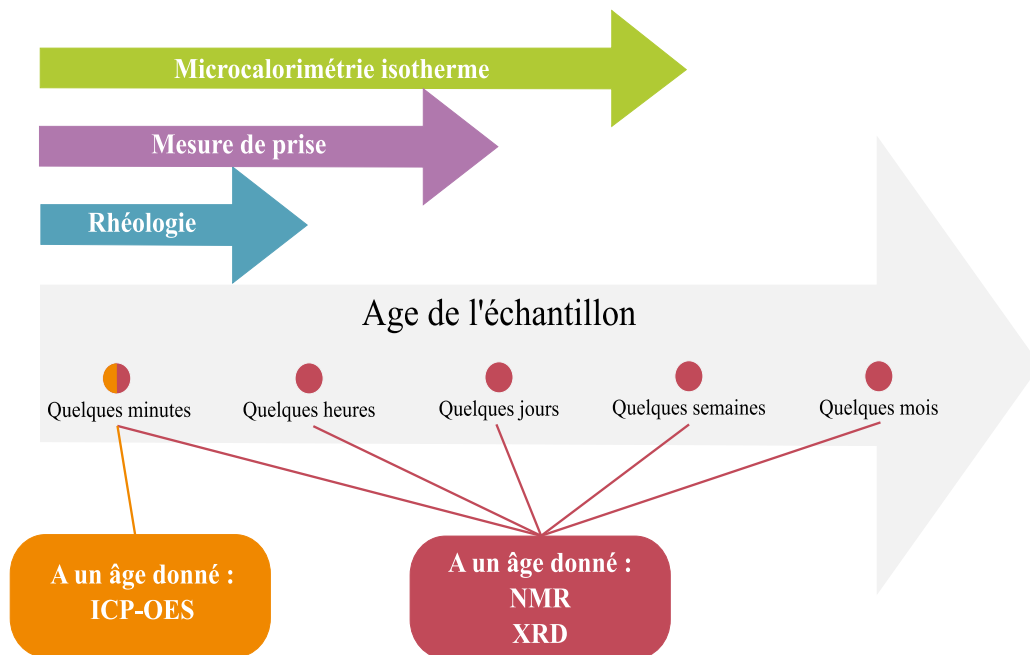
Microcalorimétrie isotherme

Mesure de prise

Rhéologie

Age de l'échantillon

Quelques minutes

Quelques heures

Quelques jours

Quelques semaines

Quelques mois

A un âge donné :
ICP-OES

A un âge donné :
NMR
XRD